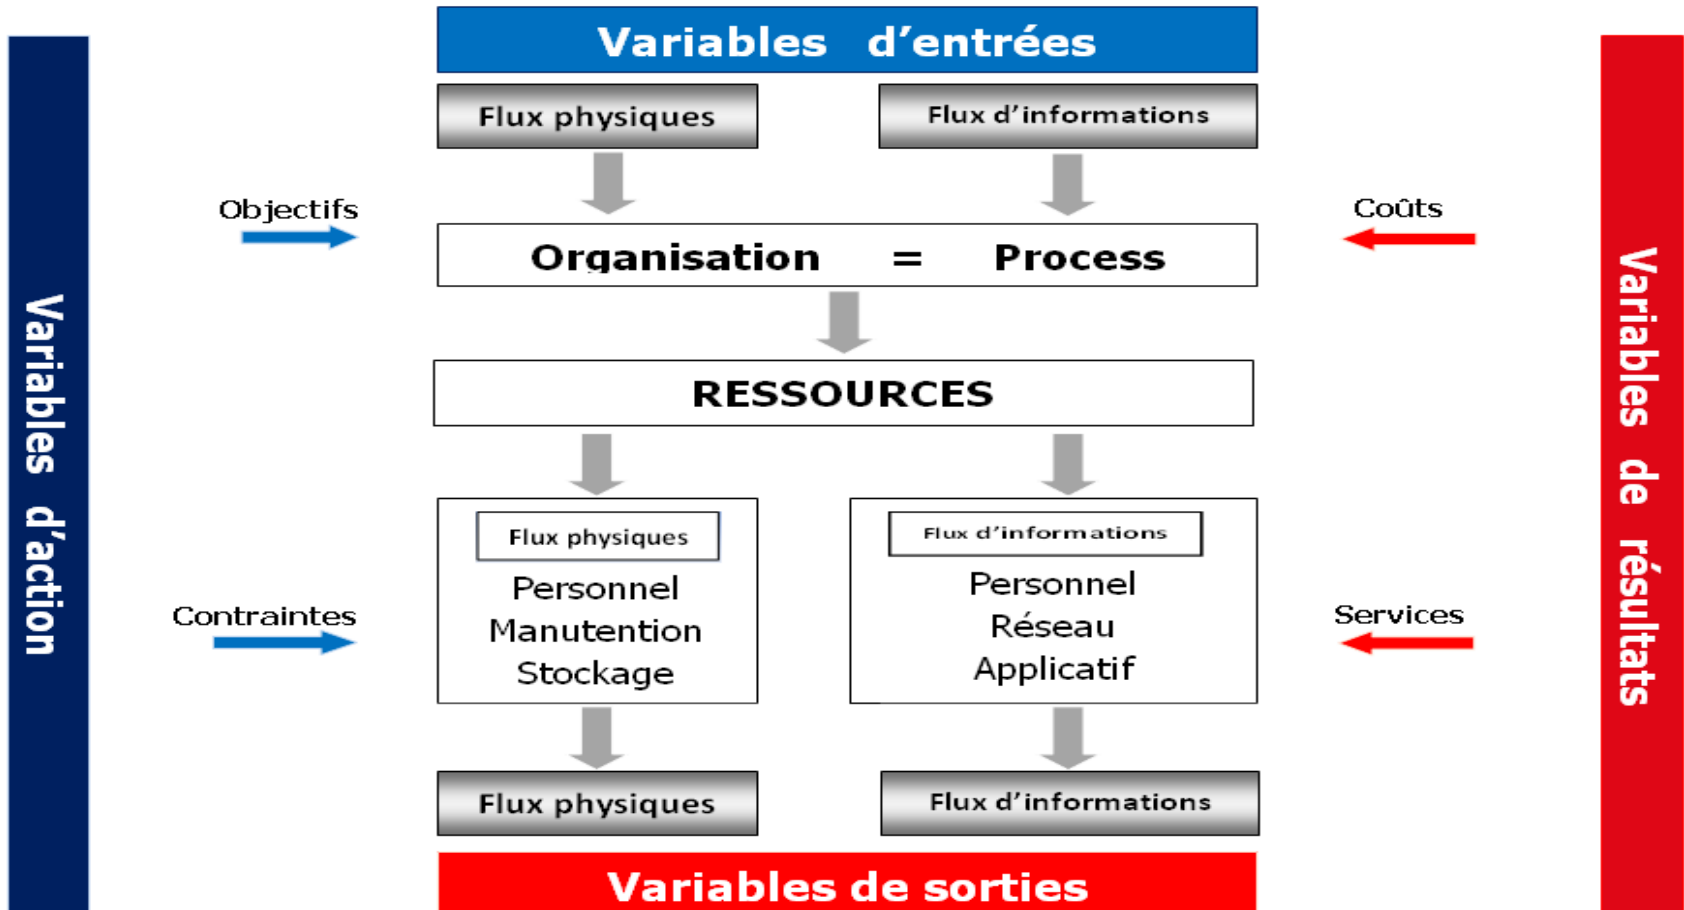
Variables d'action

Variables d'entrées

Flux physiques

Flux d'informations

Objectifs

Contraintes

Coûts

Services

Organisation = Process

RESSOURCES

Flux physiques
Personnel
Manutention
Stockage

Flux d'informations
Personnel
Réseau
Applicatif

Flux physiques

Flux d'informations

Variables de sorties

Variables de résultats